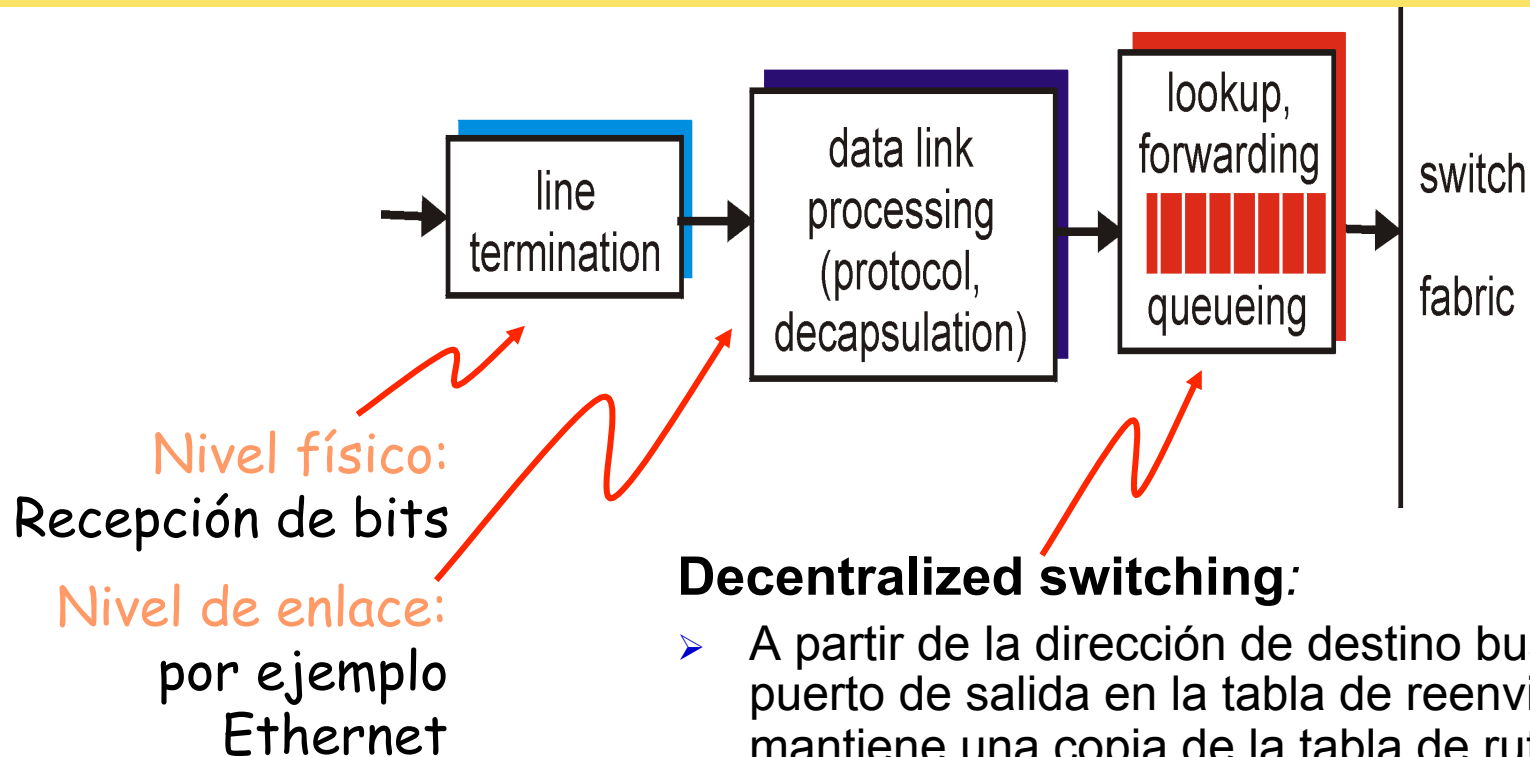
line termination

data link processing (protocol, decapsulation)

lookup, forwarding

queueing

switch

fabric

Nivel físico:
Recepción de bits

Nivel de enlace:
por ejemplo Ethernet

Decentralized switching:

A partir de la dirección de destino bu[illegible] puerto de salida en la tabla de reenvi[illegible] mantiene una copia de la tabla de ru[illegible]